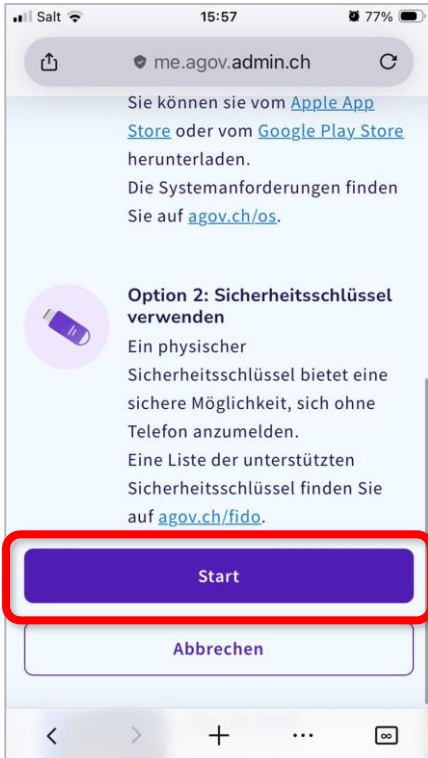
Salt 15:57 77%

me.agov.admin.ch

Sie können sie vom Apple App Store oder vom Google Play Store herunterladen.
Die Systemanforderungen finden Sie auf agov.ch/os.

Option 2: Sicherheitsschlüssel verwenden
Ein physischer Sicherheitsschlüssel bietet eine sichere Möglichkeit, sich ohne Telefon anzumelden.
Eine Liste der unterstützten Sicherheitsschlüssel finden Sie auf agov.ch/fido.

Start

Abbrechen